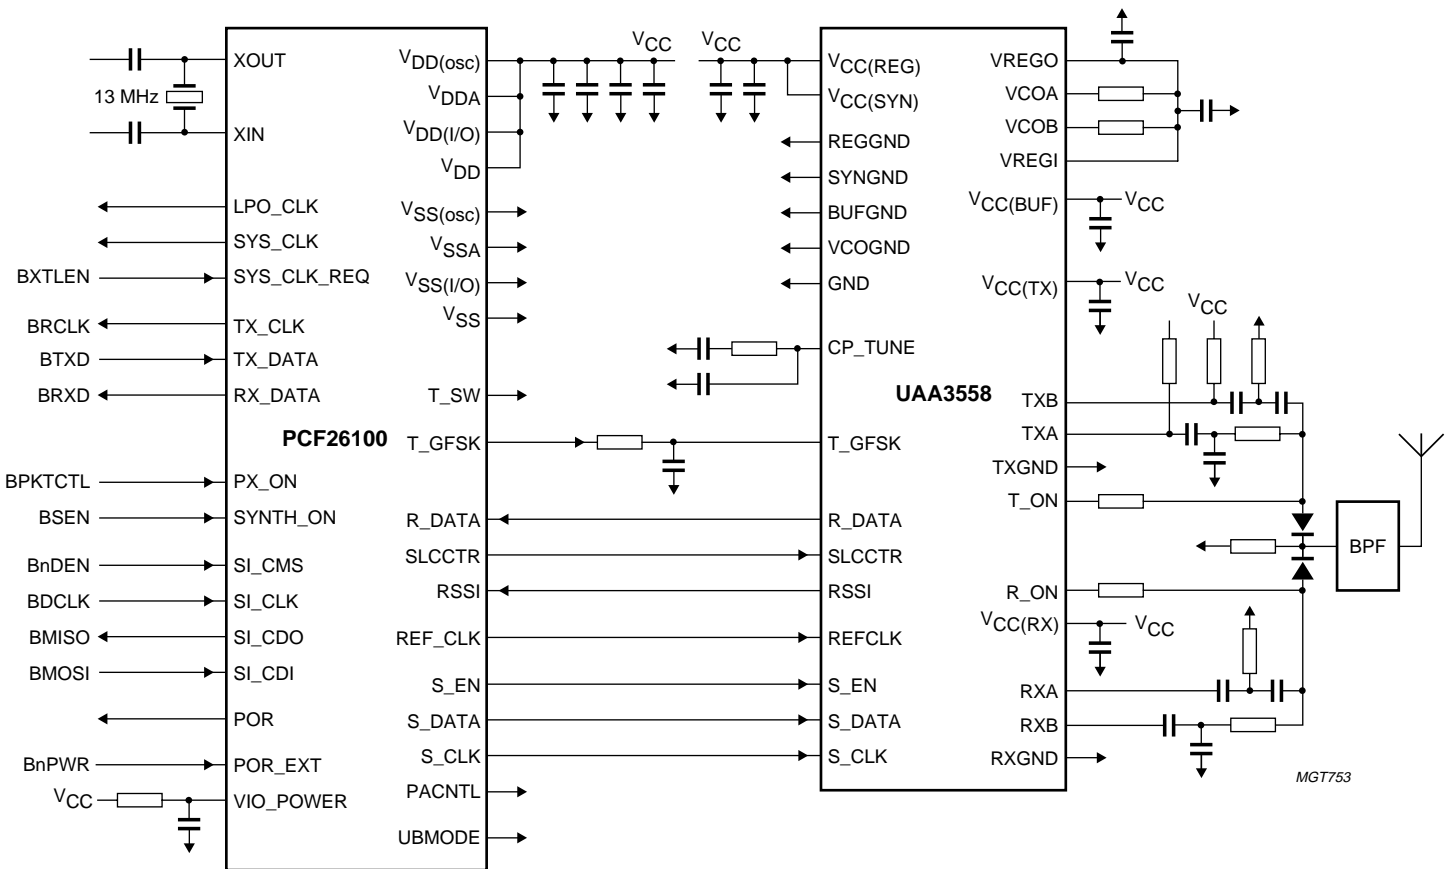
13 MHz

XOUT
XIN
LPO_CLK
SYS_CLK
BXTLEN
SYS_CLK_REQ
BRCLK
TX_CLK
BTXD
TX_DATA
BRXD
RX_DATA
PCF26100
BPKTCTL
PX_ON
BSEN
SYNTH_ON
BnDEN
SI_CMS
BDCLK
SI_CLK
BMISO
SI_CDO
BMOSI
SI_CDI
POR
BnPWR
POR_EXT
$V_{CC}$
VIO_POWER

$V_{DD(osc)}$
$V_{DDA}$
$V_{DD(I/O)}$
$V_{DD}$
$V_{SS(osc)}$
$V_{SSA}$
$V_{SS(I/O)}$
$V_{SS}$
T_SW
T_GFSK
R_DATA
SLCCTR
RSSI
REF_CLK
S_EN
S_DATA
S_CLK
PACNTL
UBMODE

$V_{CC}$
$V_{CC}$

$V_{CC(REG)}$
$V_{CC(SYN)}$
REGGND
SYNGND
BUFGND
VCOGND
GND
CP_TUNE
UAA3558
T_GFSK
R_DATA
SLCCTR
RSSI
REFCLK
S_EN
S_DATA
S_CLK

VREGO
VCOA
VCOB
VREGI
$V_{CC(BUF)}$
$V_{CC}$
$V_{CC(TX)}$
$V_{CC}$
$V_{CC}$
TXB
TXA
TXGND
T_ON
BPF
R_ON
$V_{CC(RX)}$
$V_{CC}$
RXA
RXB
RXGND
MGT753